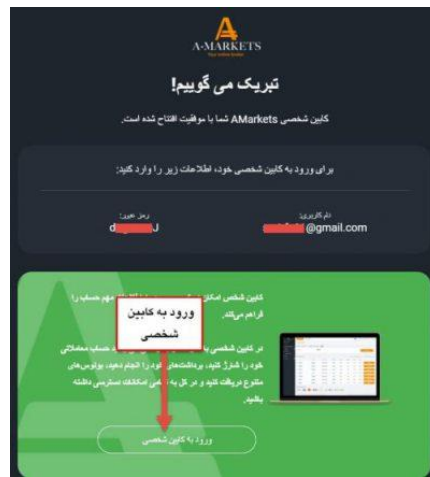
A-MARKETS
Your online broker

تبریک می گوییم!

کابین شخصی AMarkets شما با موفقیت افتتاح شده است.

برای ورود به کابین شخصی خود، اطلاعات زیر را وارد کنید:

نام کاربری:
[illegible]@gmail.com

رمز عبور:
d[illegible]J

کابین شخصی امکان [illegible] حساب را فراهم می‌کند.

در کابین شخصی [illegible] حساب معاملاتی خود را شارژ کنید، برداشت‌های خود را انجام دهید، بونوس‌های متنوع دریافت کنید و در کل به تمامی امکانات دسترسی داشته باشید.

ورود به کابین شخصی

ورود به کابین شخصی